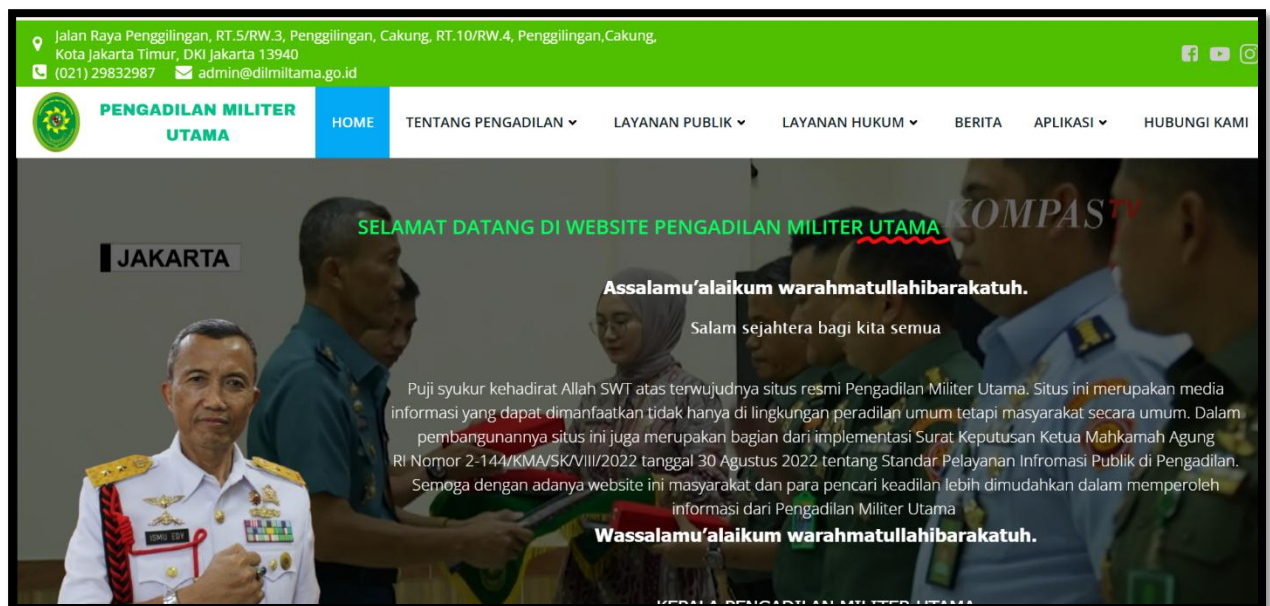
Jalan Raya Penggilingan, RT.5/RW.3, Penggilingan, Cakung, RT.10/RW.4, Penggilingan,Cakung, Kota Jakarta Timur, DKI Jakarta 13940
(021) 29832987 admin@dilmiltama.go.id

PENGADILAN MILITER UTAMA

HOME TENTANG PENGADILAN LAYANAN PUBLIK LAYANAN HUKUM BERITA APLIKASI HUBUNGI KAMI

JAKARTA

KOMPAS TV

SELAMAT DATANG DI WEBSITE PENGADILAN MILITER UTAMA

Assalamu'alaikum warahmatullahibarakatuh.

Salam sejahtera bagi kita semua

Puji syukur kehadirat Allah SWT atas terwujudnya situs resmi Pengadilan Militer Utama. Situs ini merupakan media informasi yang dapat dimanfaatkan tidak hanya di lingkungan peradilan umum tetapi masyarakat secara umum. Dalam pembangunannya situs ini juga merupakan bagian dari implementasi Surat Keputusan Ketua Mahkamah Agung RI Nomor 2-144/KMA/SK/VIII/2022 tanggal 30 Agustus 2022 tentang Standar Pelayanan Infromasi Publik di Pengadilan. Semoga dengan adanya website ini masyarakat dan para pencari keadilan lebih dimudahkan dalam memperoleh informasi dari Pengadilan Militer Utama

Wassalamu'alaikum warahmatullahibarakatuh.

ISMU EDY

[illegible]